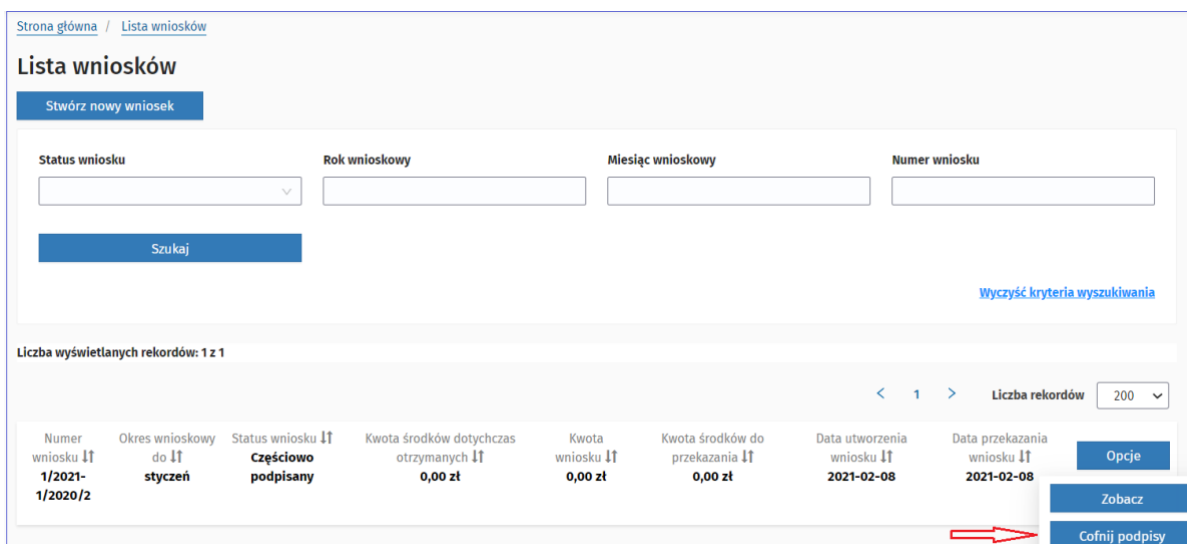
Strona główna / Lista wniosków

Lista wniosków

Stwórz nowy wniosek

Status wniosku

Rok wnioskowy

Miesiąc wnioskowy

Numer wniosku

Szukaj

Wyczyść kryteria wyszukiwania

Liczba wyświetlanych rekordów: 1 z 1

< 1 >

Liczba rekordów 200

| Numer wniosku | Okres wnioskowy do | Status wniosku | Kwota środków dotychczas otrzymanych | Kwota wniosku | Kwota środków do przekazania | Data utworzenia wniosku | Data przekazania wniosku | |
|---|---|---|---|---|---|---|---|---|
| 1/2021-1/2020/2 | styczeń | Częściowo podpisany | 0,00 zł | 0,00 zł | 0,00 zł | 2021-02-08 | 2021-02-08 | Opcje |

Zobacz

Cofnij podpisy